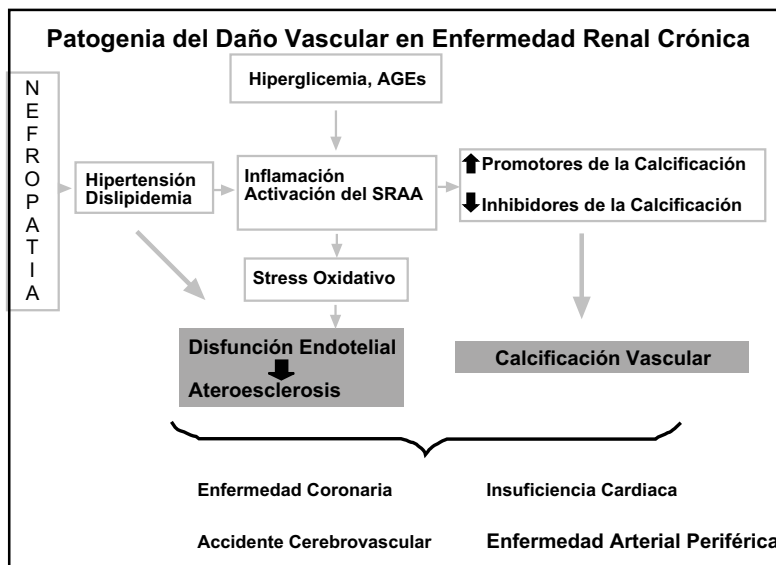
Patogenia del Daño Vascular en Enfermedad Renal Crónica

NEFROPATIA

Hiperglicemia, AGEs

Hipertensión Dislipidemia

Inflamación Activación del SRAA

⬆Promotores de la Calcificación

⬇Inhibidores de la Calcificación

Stress Oxidativo

Disfunción Endotelial
⬇
Ateroesclerosis

Calcificación Vascular

Enfermedad Coronaria

Insuficiencia Cardiaca

Accidente Cerebrovascular

Enfermedad Arterial Periférica